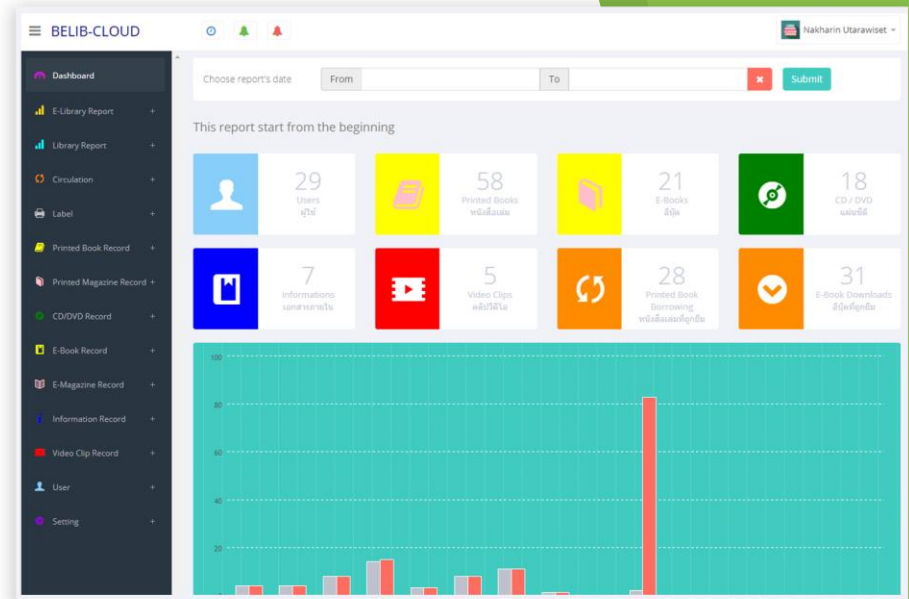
BELIB-CLOUD

Nakharin Utarawiset

Dashboard
E-Library Report +
Library Report +
Circulation +
Label +
Printed Book Record +
Printed Magazine Record +
CD/DVD Record +
E-Book Record +
E-Magazine Record +
Information Record +
Video Clip Record +
User +
Setting +

Choose report's date From To Submit

This report start from the beginning

29 Users ผู้ใช้

58 Printed Books หนังสือเล่ม

21 E-Books อีบุ๊ค

18 CD / DVD แผ่นซีดี

7 Informations เอกสารภายใน

5 Video Clips คลิปวิดีโอ

28 Printed Book Borrowing หนังสือเล่มที่ถูกยืม

31 E-Book Downloads อีบุ๊คที่ถูกยืม

100
80
60
40
20